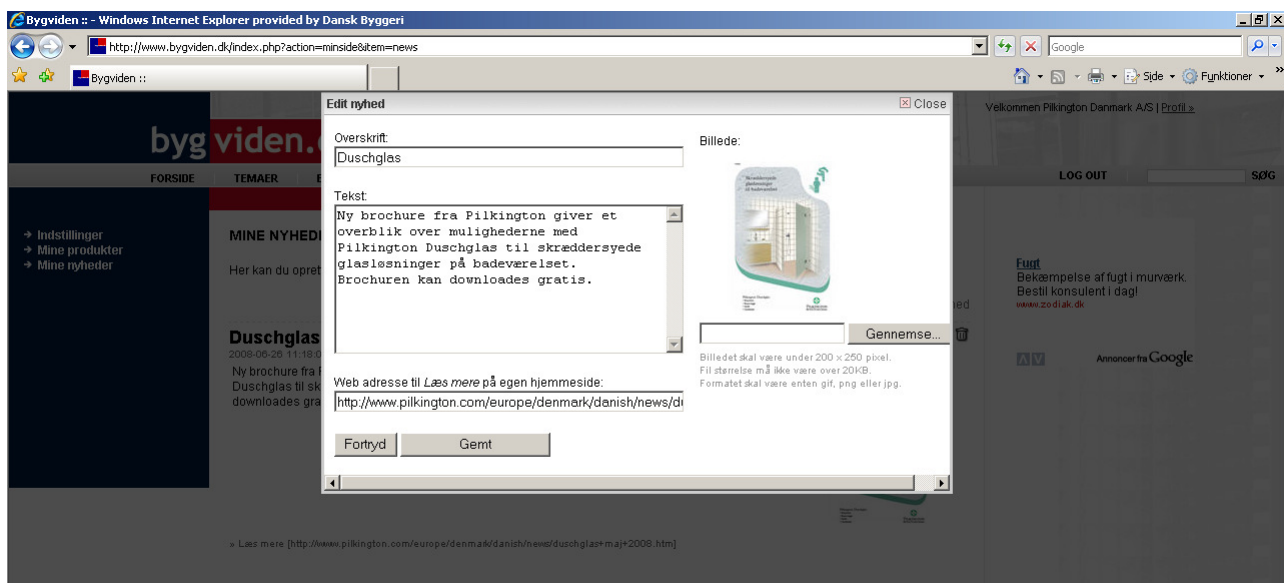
Bygviden :: - Windows Internet Explorer provided by Dansk Byggeri

http://www.bygviden.dk/index.php?action=minside&item=news

Google

Bygviden ::

Side Funktioner

byg viden.

FORSIDE TEMAER

LOG OUT SØG

Velkommen Pilkington Danmark A/S | Profil »

→ Indstillinger
→ Mine produkter
→ Mine nyheder

MINE NYHED

Her kan du opret

Duschglas
2008-06-26 11:18:0
Ny brochure fra
Duschglas til sk
downloades gra

Edit nyhed

Close

Overskrift:

Duschglas

Tekst:

Ny brochure fra Pilkington giver et overblik over mulighederne med Pilkington Duschglas til skræddersyede glasløsninger på badeværelset. Brochuren kan downloades gratis.

Web adresse til *Læs mere* på egen hjemmeside:

http://www.pilkington.com/europe/denmark/danish/news/d

Fortryd

Gemt

Billede:

Gennemse...

Billedet skal være under 200 x 250 pixel.
Fil størrelse må ikke være over 20KB.
Formatet skal være enten gif, png eller jpg.

Fugt
Bekæmpelse af fugt i murværk. Bestil konsulent i dag!
www.zodiak.dk

Annoncer fra Google

» Læs mere [http://www.pilkington.com/europe/denmark/danish/news/duschglas+maj+2008.htm]